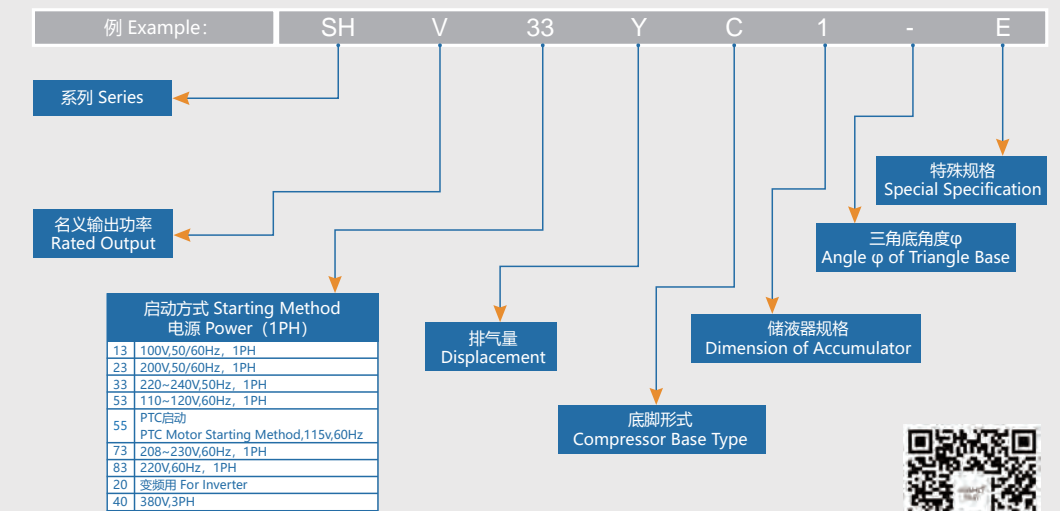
例 Example: SH V 33 Y C 1 - E

系列 Series

名义输出功率
Rated Output

启动方式 Starting Method
电源 Power（1PH）

| 13 | 100V,50/60Hz，1PH |
|---|---|
| 23 | 200V,50/60Hz，1PH |
| 33 | 220~240V,50Hz，1PH |
| 53 | 110~120V,60Hz，1PH |
| 55 | PTC启动<br>PTC Motor Starting Method,115v,60Hz |
| 73 | 208~230V,60Hz，1PH |
| 83 | 220V,60Hz，1PH |
| 20 | 变频用 For Inverter |
| 40 | 380V,3PH |

排气量
Displacement

底脚形式
Compressor Base Type

储液器规格
Dimension of Accumulator

三角底角度φ
Angle φ of Triangle Base

特殊规格
Special Specification